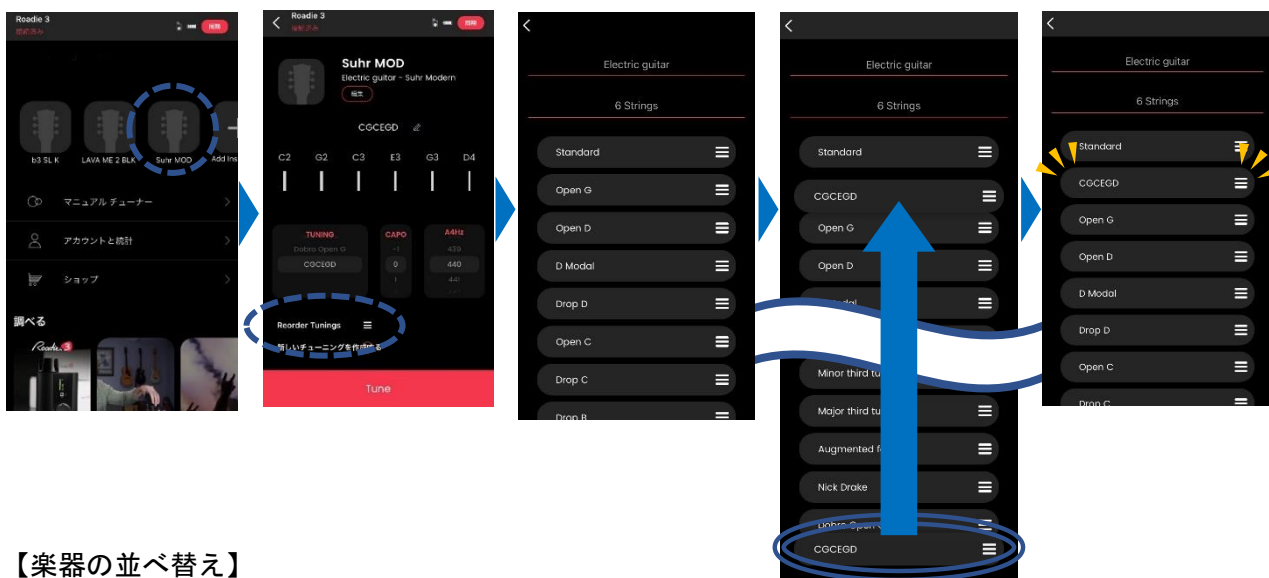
Roadie 3
接続済み
接続

b3 SL K
LAVA ME 2 BLK
Suhr MOD
Add Ins

マニュアル チューナー
アカウントと統計
ショップ

調べる

Roadie 3

Roadie 3
接続済み
接続

Suhr MOD
Electric guitar - Suhr Modern
編集

CGCEGD

C2 G2 C3 E3 G3 D4

TUNING
Dobro Open G
CGCEGD

CAPO
-1
0
1

A4Hz
439
440
441

Reorder Tunings
新しいチューニングを作成する

Tune

Electric guitar
6 Strings
Standard
Open G
Open D
D Modal
Drop D
Open C
Drop C
Drop B

Electric guitar
6 Strings
Standard
CGCEGD
Open G
Open D
D Modal
Minor third tu
Major third tu
Augmented f
Nick Drake
Dobro Open G
CGCEGD

Electric guitar
6 Strings
Standard
CGCEGD
Open G
Open D
D Modal
Drop D
Open C
Drop C

【楽器の並べ替え】